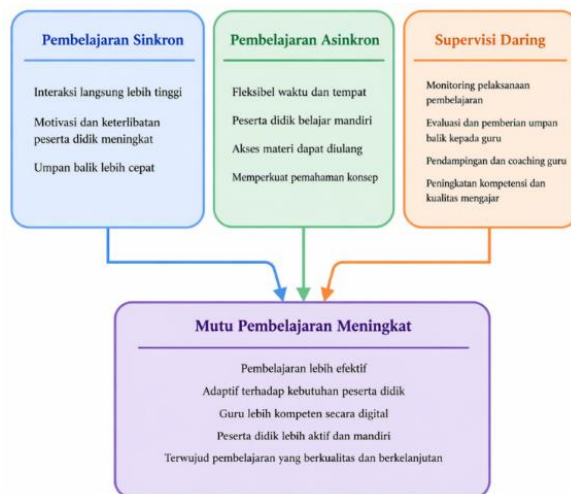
Pembelajaran Sinkron

Interaksi langsung lebih tinggi

Motivasi dan keterlibatan peserta didik meningkat

Umpan balik lebih cepat

Pembelajaran Asinkron

Fleksibel waktu dan tempat

Peserta didik belajar mandiri

Akses materi dapat diulang

Memperkuat pemahaman konsep

Supervisi Daring

Monitoring pelaksanaan pembelajaran

Evaluasi dan pemberian umpan balik kepada guru

Pendampingan dan coaching guru

Peningkatan kompetensi dan kualitas mengajar

Mutu Pembelajaran Meningkat

Pembelajaran lebih efektif

Adaptif terhadap kebutuhan peserta didik

Guru lebih kompeten secara digital

Peserta didik lebih aktif dan mandiri

Terwujud pembelajaran yang berkualitas dan berkelanjutan